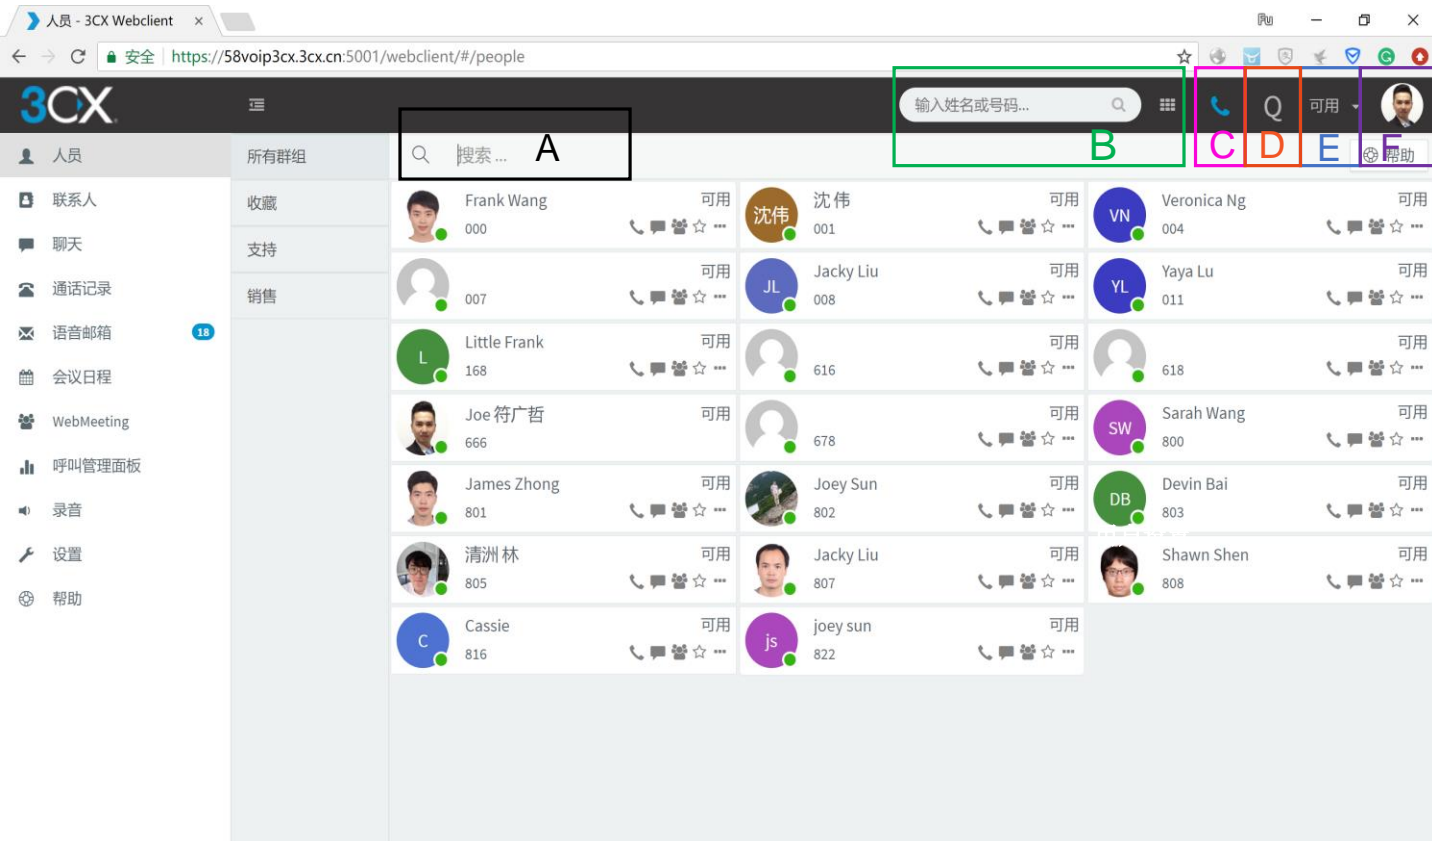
人员 - 3CX Webclient ×

安全 | https://58voip3cx.3cx.cn:5001/webclient/#/people

3CX

输入姓名或号码...

Q 可用

帮助

A B C D E F

人员
联系人
聊天
通话记录
语音邮箱 18
会议日程
WebMeeting
呼叫管理面板
录音
设置
帮助

所有群组
收藏
支持
销售

搜索 ...

| | | |
|---|---|---|
| Frank Wang 000 可用 | 沈伟 沈伟 001 可用 | VN Veronica Ng 004 可用 |
| 007 可用 | JL Jacky Liu 008 可用 | YL Yaya Lu 011 可用 |
| L Little Frank 168 可用 | 616 可用 | 618 可用 |
| Joe 符广哲 666 可用 | 678 可用 | SW Sarah Wang 800 可用 |
| James Zhong 801 可用 | Joey Sun 802 可用 | DB Devin Bai 803 可用 |
| 清洲 林 805 可用 | Jacky Liu 807 可用 | Shawn Shen 808 可用 |
| C Cassie 816 可用 | js joey sun 822 可用 | |